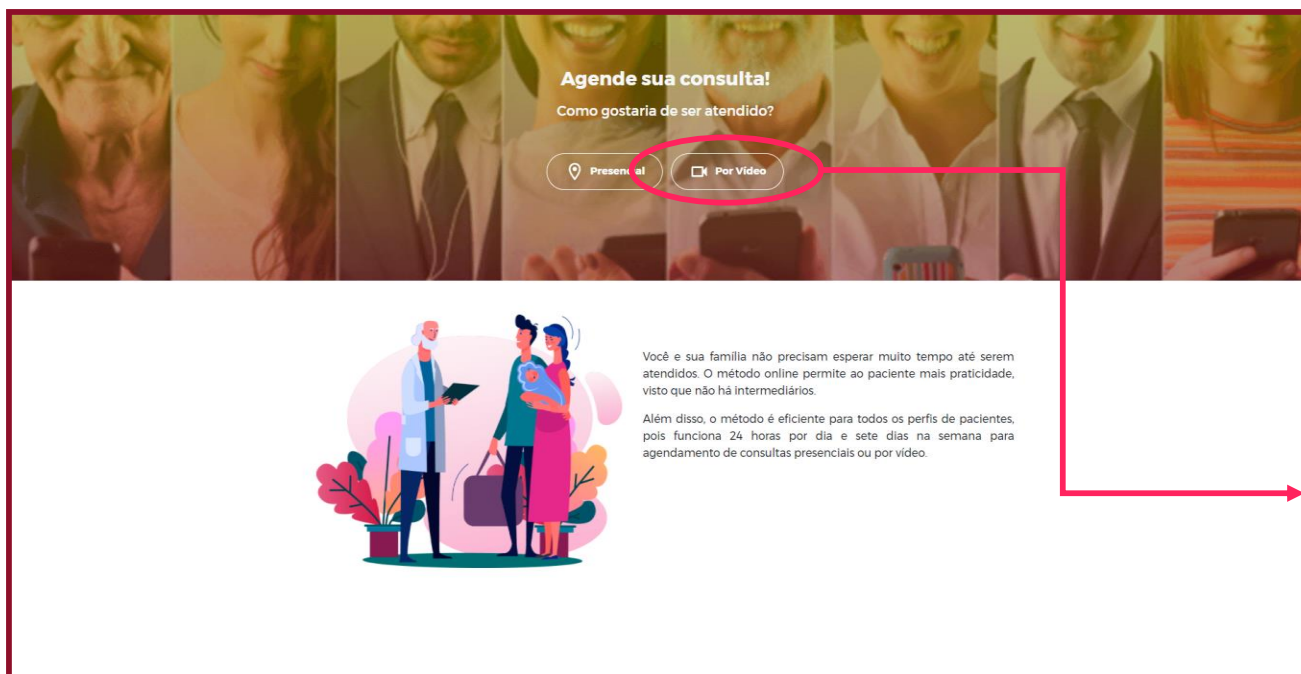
Agende sua consulta!

Como gostaria de ser atendido?

Presencial

Por Vídeo

Você e sua família não precisam esperar muito tempo até serem atendidos. O método online permite ao paciente mais praticidade, visto que não há intermediários.

Além disso, o método é eficiente para todos os perfis de pacientes, pois funciona 24 horas por dia e sete dias na semana para agendamento de consultas presenciais ou por vídeo.